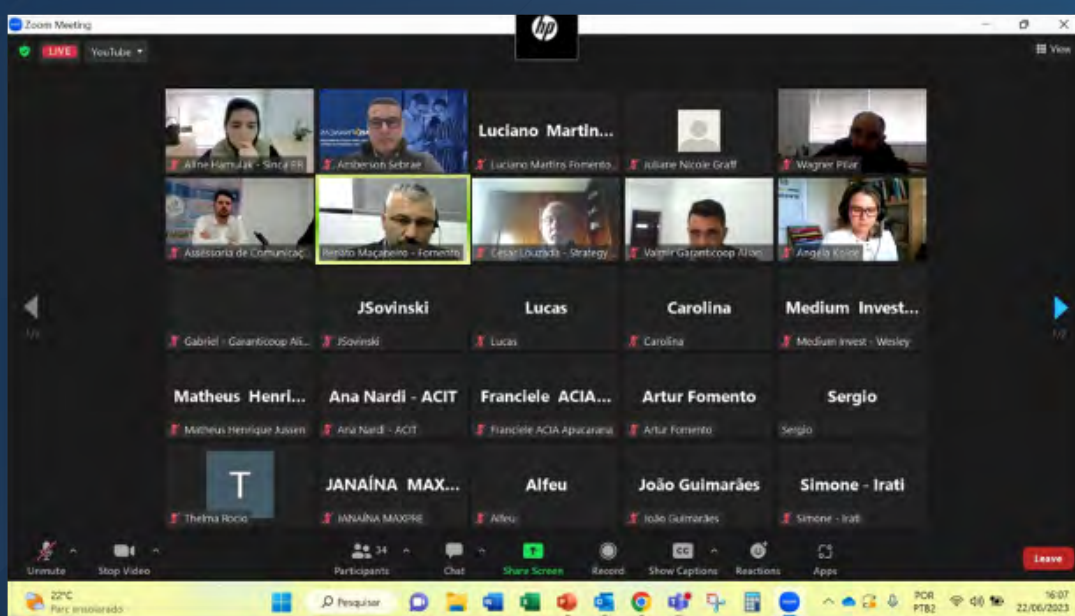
Zoom Meeting

LIVE YouTube

View

Aline Hamulak - Sinca ER
Amberson Sebrae
Luciano Martin...
Luciano Martins Fomento
Juliane Nicole Graff
Wagner Pilar

Assessoria de Comunicaç
Renato Maçaneiro - Fomento
Cesar Louzada - Strategy
Valmir Garanticoop Alios
Angela Kolor

JSovinski
Lucas
Carolina
Medium Invest...
Gabriel - Garanticoop Ali
JSovinski
Lucas
Carolina
Medium Invest - Wesley

1/2
1/2

Matheus Henri...
Ana Nardi - ACIT
Franciele ACIA...
Artur Fomento
Sergio
Matheus Henrique Jussen
Ana Nardi - ACIT
Franciele ACIA Apucarana
Artur Fomento
Sergio

T
JANAÍNA MAX...
Alfeu
João Guimarães
Simone - Irati
Thelma Rocio
JANAÍNA MAXPRE
Alfeu
João Guimarães
Simone - Irati

Unmute
Stop Video
34
Participants
Chat
Share Screen
Record
Show Captions
Reactions
Apps
Leave

22°C
Parc ensolarado
Pesquisar
POR
PTB2
16:07
22/06/2023